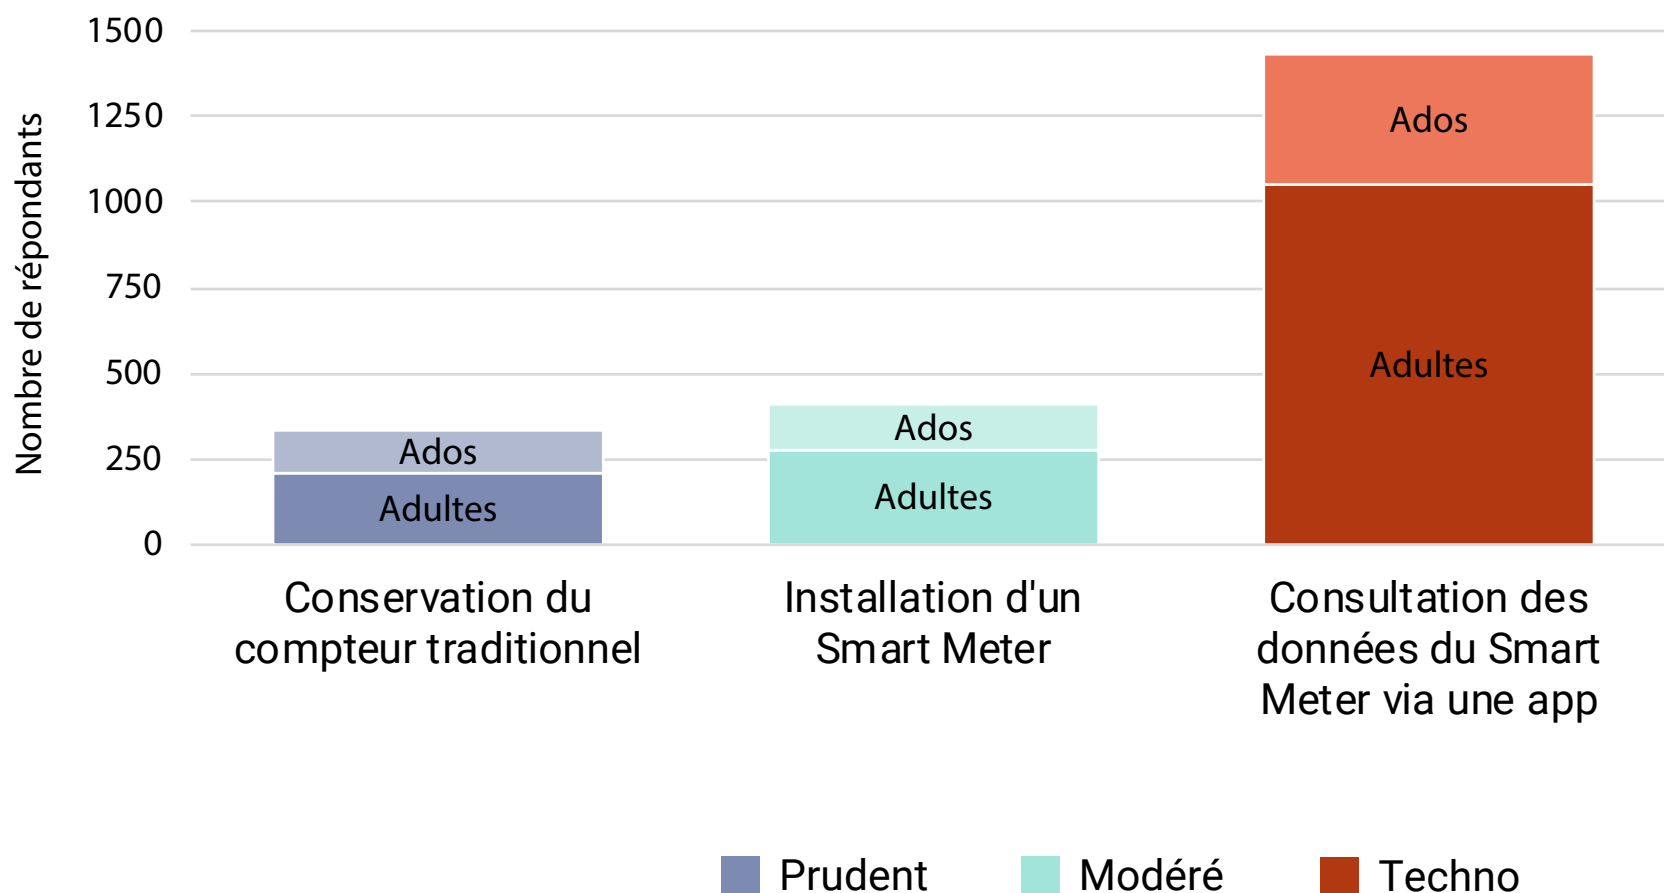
Nombre de répondants

1500
1250
1000
750
500
250
0

Ados
Adultes
Ados
Adultes
Ados
Adultes

Conservation du compteur traditionnel
Installation d'un Smart Meter
Consultation des données du Smart Meter via une app

Prudent
Modéré
Techno